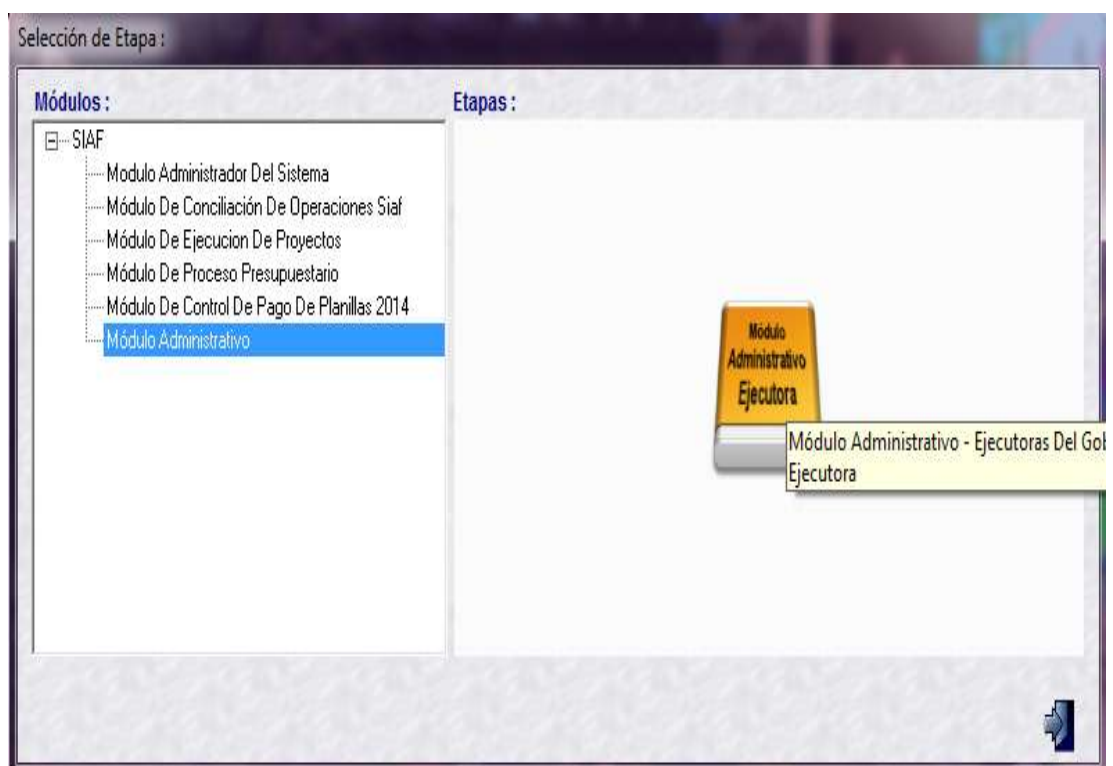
Selección de Etapa :

Módulos :

SIAF
Modulo Administrador Del Sistema
Módulo De Conciliación De Operaciones Siaf
Módulo De Ejecucion De Proyectos
Módulo De Proceso Presupuestario
Módulo De Control De Pago De Planillas 2014
Módulo Administrativo

Etapas :

Módulo Administrativo Ejecutora

Módulo Administrativo - Ejecutoras Del Go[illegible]
Ejecutora